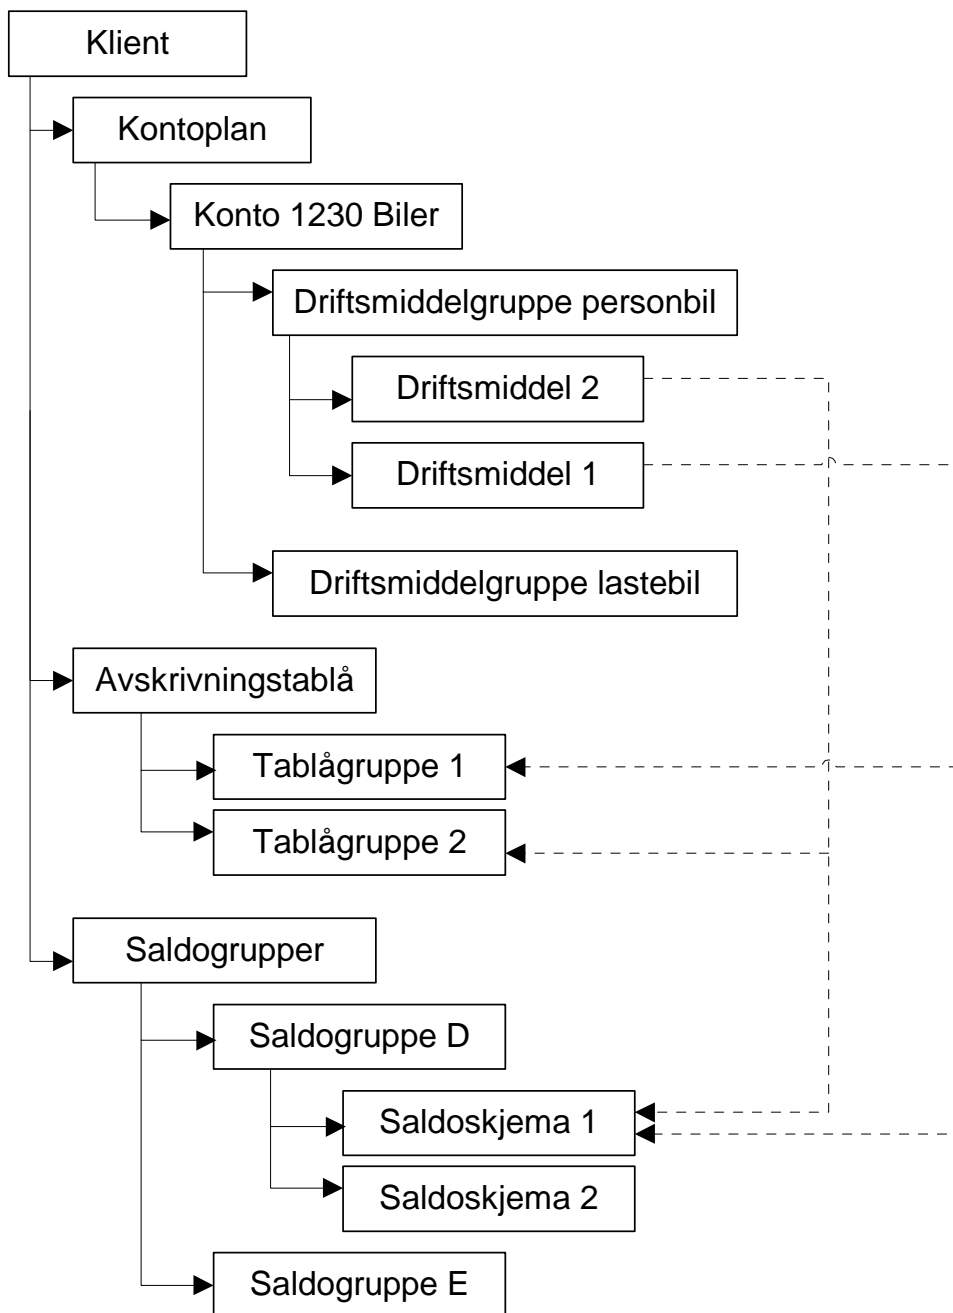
Klient

Kontoplan

Konto 1230 Biler

Driftsmiddelgruppe personbil

Driftsmiddel 2

Driftsmiddel 1

Driftsmiddelgruppe lastebil

Avskrivningstablå

Tablågruppe 1

Tablågruppe 2

Saldogrupper

Saldogruppe D

Saldoskjema 1

Saldoskjema 2

Saldogruppe E